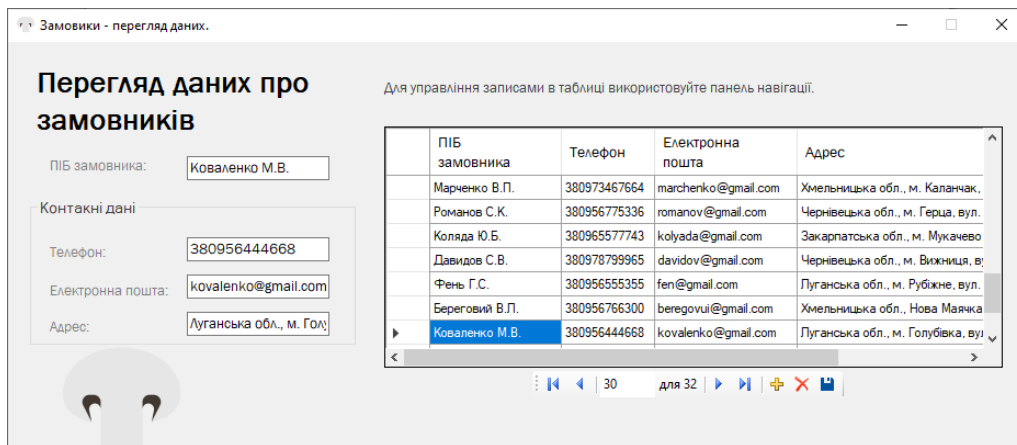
Замовики - перегляд даних.

Перегляд даних про замовників

ПІБ замовника: Коваленко М.В.

Контакні дані

Телефон: 380956444668

Електронна пошта: kovalenko@gmail.com

Адрес: Луганська обл., м. Голу

Для управління записами в таблиці використовуйте панель навігації.

| | ПІБ замовника | Телефон | Електронна пошта | Адрес |
|---|---|---|---|---|
| | Марченко В.П. | 380973467664 | marchenko@gmail.com | Хмельницька обл., м. Каланчак, |
| | Романов С.К. | 380956775336 | romanov@gmail.com | Чернівецька обл., м. Герца, вул. |
| | Коляда Ю.Б. | 380965577743 | kolyada@gmail.com | Закарпатська обл., м. Мукачево |
| | Давидов С.В. | 380978799965 | davidov@gmail.com | Чернівецька обл., м. Вижниця, ву |
| | Фень Г.С. | 380956555355 | fen@gmail.com | Луганська обл., м. Рубіжне, вул. |
| | Береговий В.Л. | 380956766300 | beregovui@gmail.com | Хмельницька обл., Нова Маячка |
| ▶ | Коваленко М.В. | 380956444668 | kovalenko@gmail.com | Луганська обл., м. Голубівка, вул |

30 для 32